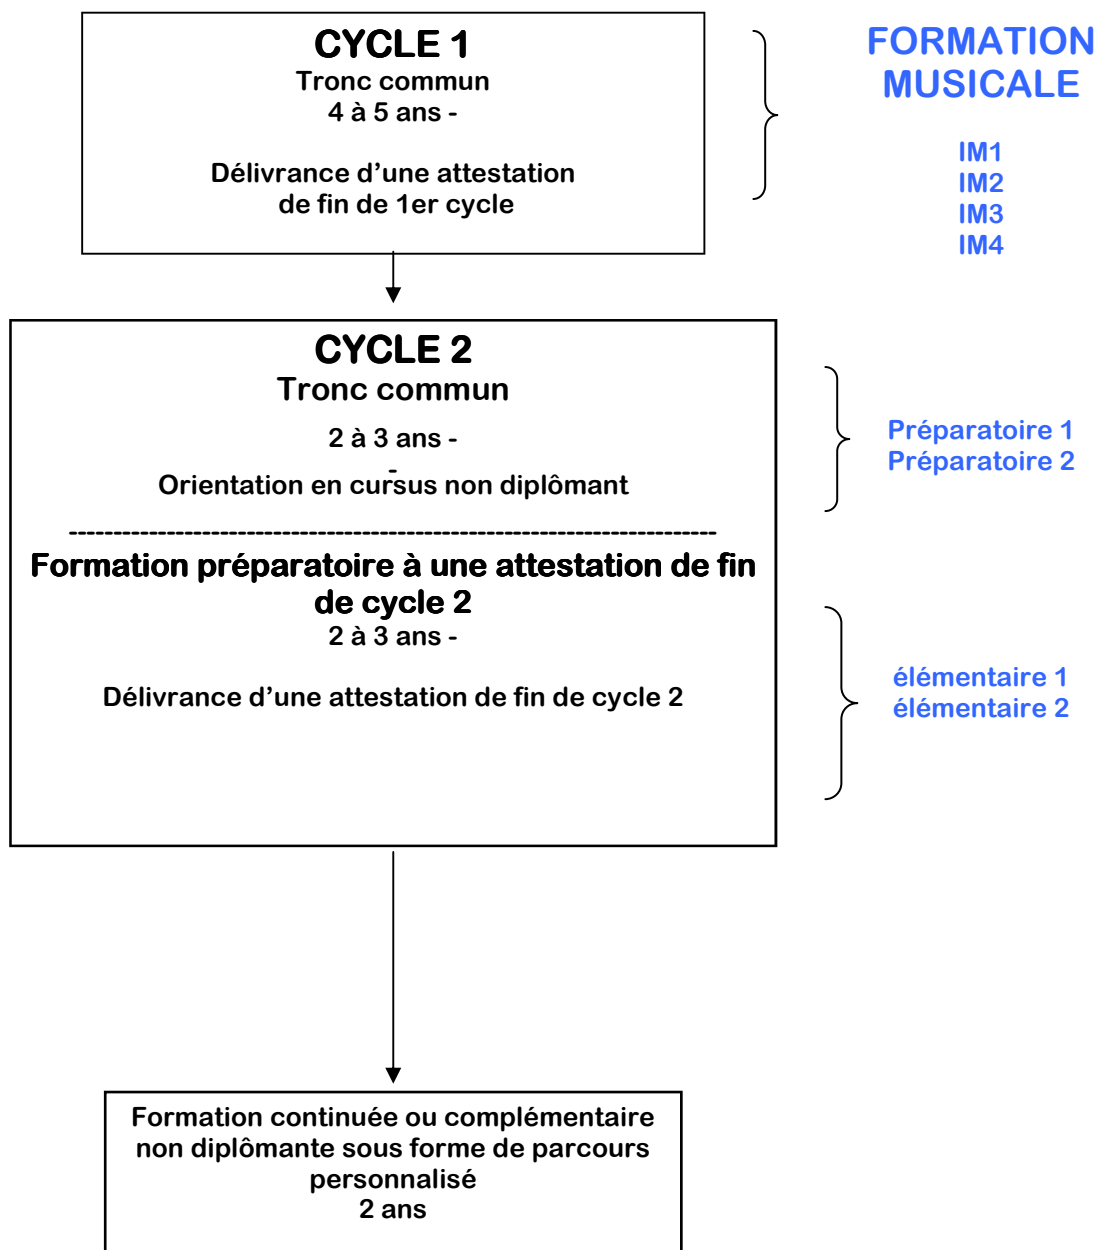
CYCLE 1
Tronc commun
4 à 5 ans -

Délivrance d'une attestation de fin de 1er cycle

FORMATION MUSICALE

IM1
IM2
IM3
IM4

CYCLE 2
Tronc commun

2 à 3 ans -

Orientation en cursus non diplômant

--------------------------------------------------------------------------

Formation préparatoire à une attestation de fin de cycle 2
2 à 3 ans -

Délivrance d'une attestation de fin de cycle 2

Préparatoire 1
Préparatoire 2

élémentaire 1
élémentaire 2

Formation continuée ou complémentaire non diplômante sous forme de parcours personnalisé
2 ans